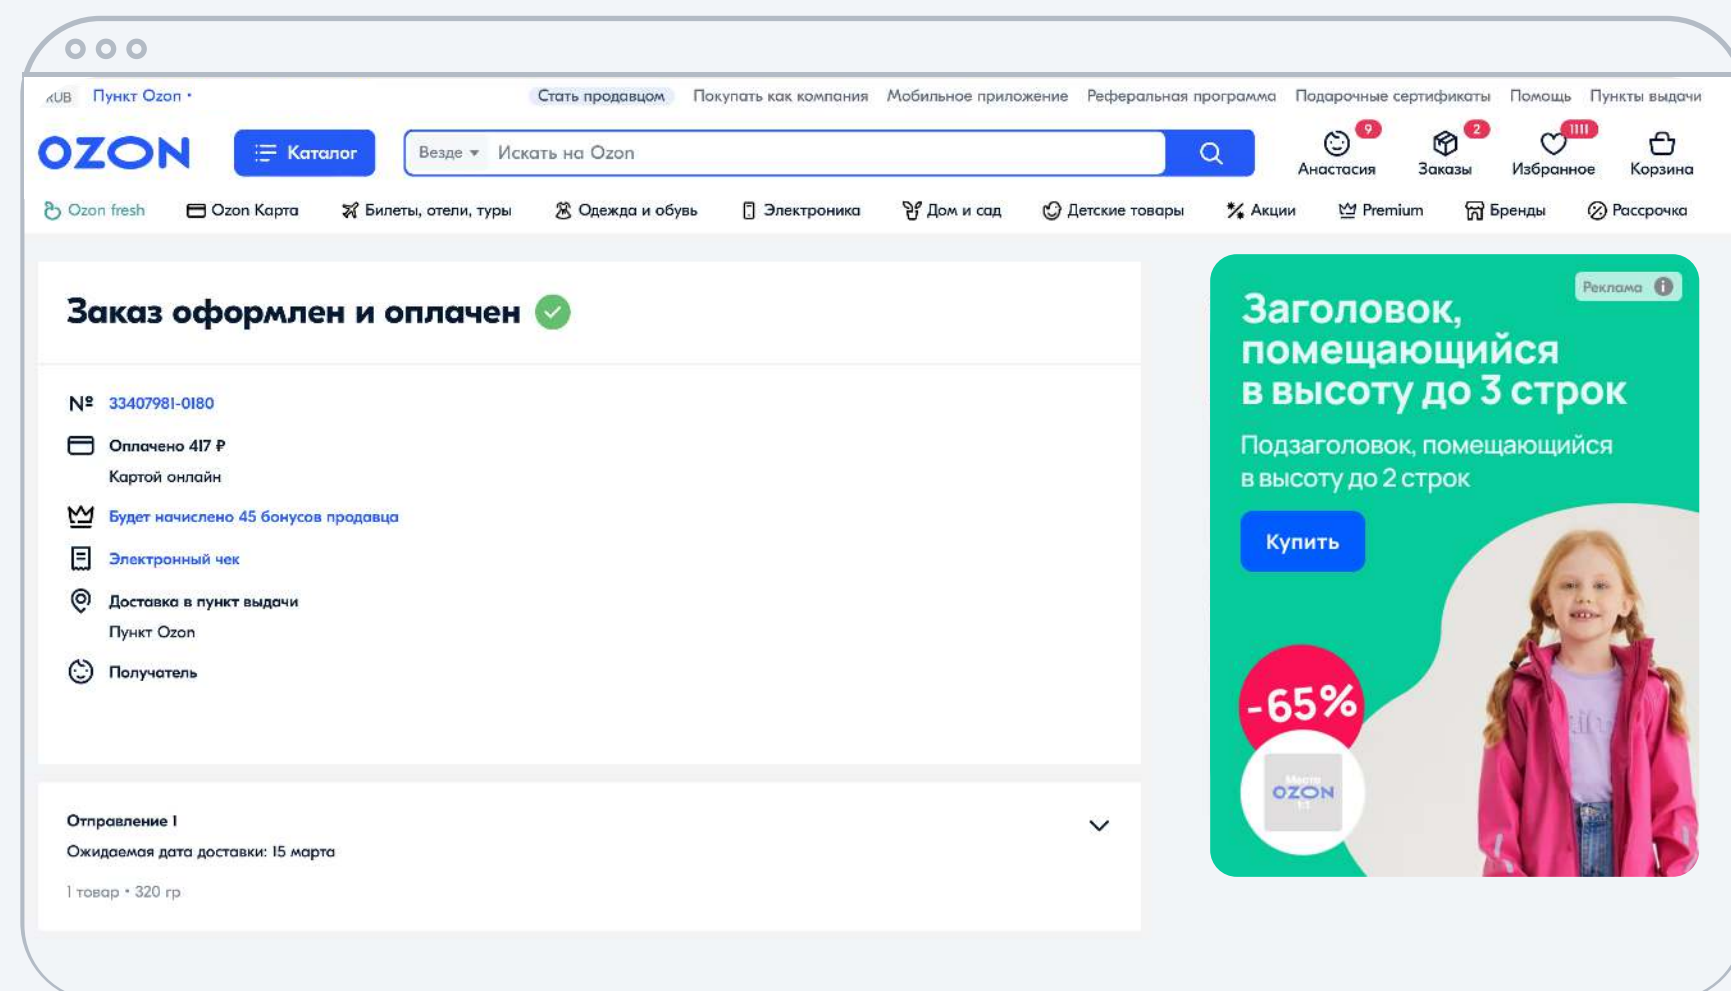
RUB Пункт Ozon • Стать продавцом Покупать как компания Мобильное приложение Реферальная программа Подарочные сертификаты Помощь Пункты выдачи

OZON Каталог Везде Искать на Ozon 9 Анастасия 2 Заказы IIII Избранное Корзина

Ozon fresh Ozon Карта Билеты, отели, туры Одежда и обувь Электроника Дом и сад Детские товары Акции Premium Бренды Рассрочка

Заказ оформлен и оплачен

№ 33407981-0180

Оплачено 417 ₽
Картой онлайн

Будет начислено 45 бонусов продавца

Электронный чек

Доставка в пункт выдачи
Пункт Ozon

Получатель

Отправление 1
Ожидаемая дата доставки: 15 марта
1 товар • 320 гр

Реклама

Заголовок, помещающийся в высоту до 3 строк

Подзаголовок, помещающийся в высоту до 2 строк

Купить

-65%

OZON